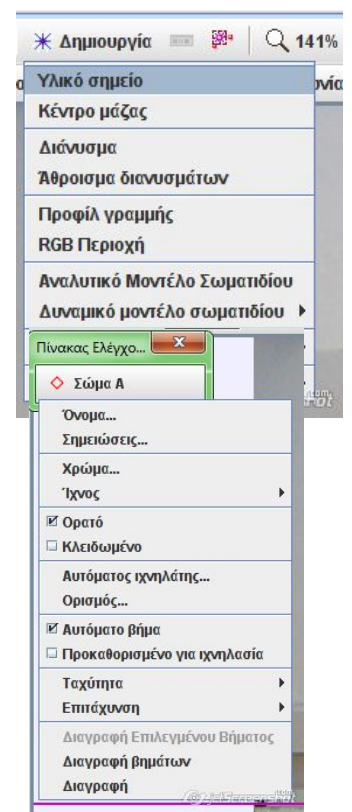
Δημιουργία
141%
Υλικό σημείο
Κέντρο μάζας
Διάνυσμα
Άθροισμα διανυσμάτων
Προφίλ γραμμής
RGB Περιοχή
Αναλυτικό Μοντέλο Σωματιδίου
Δυναμικό μοντέλο σωματιδίου
Πίνακας Ελέγχο...
Σώμα Α
Όνομα...
Σημειώσεις...
Χρώμα...
Ίχνος
Ορατό
Κλειδωμένο
Αυτόματος ιχνηλάτης...
Ορισμός...
Αυτόματο βήμα
Προκαθορισμένο για ιχνηλασία
Ταχύτητα
Επιτάχυνση
Διαγραφή Επιλεγμένου Βήματος
Διαγραφή βημάτων
Διαγραφή